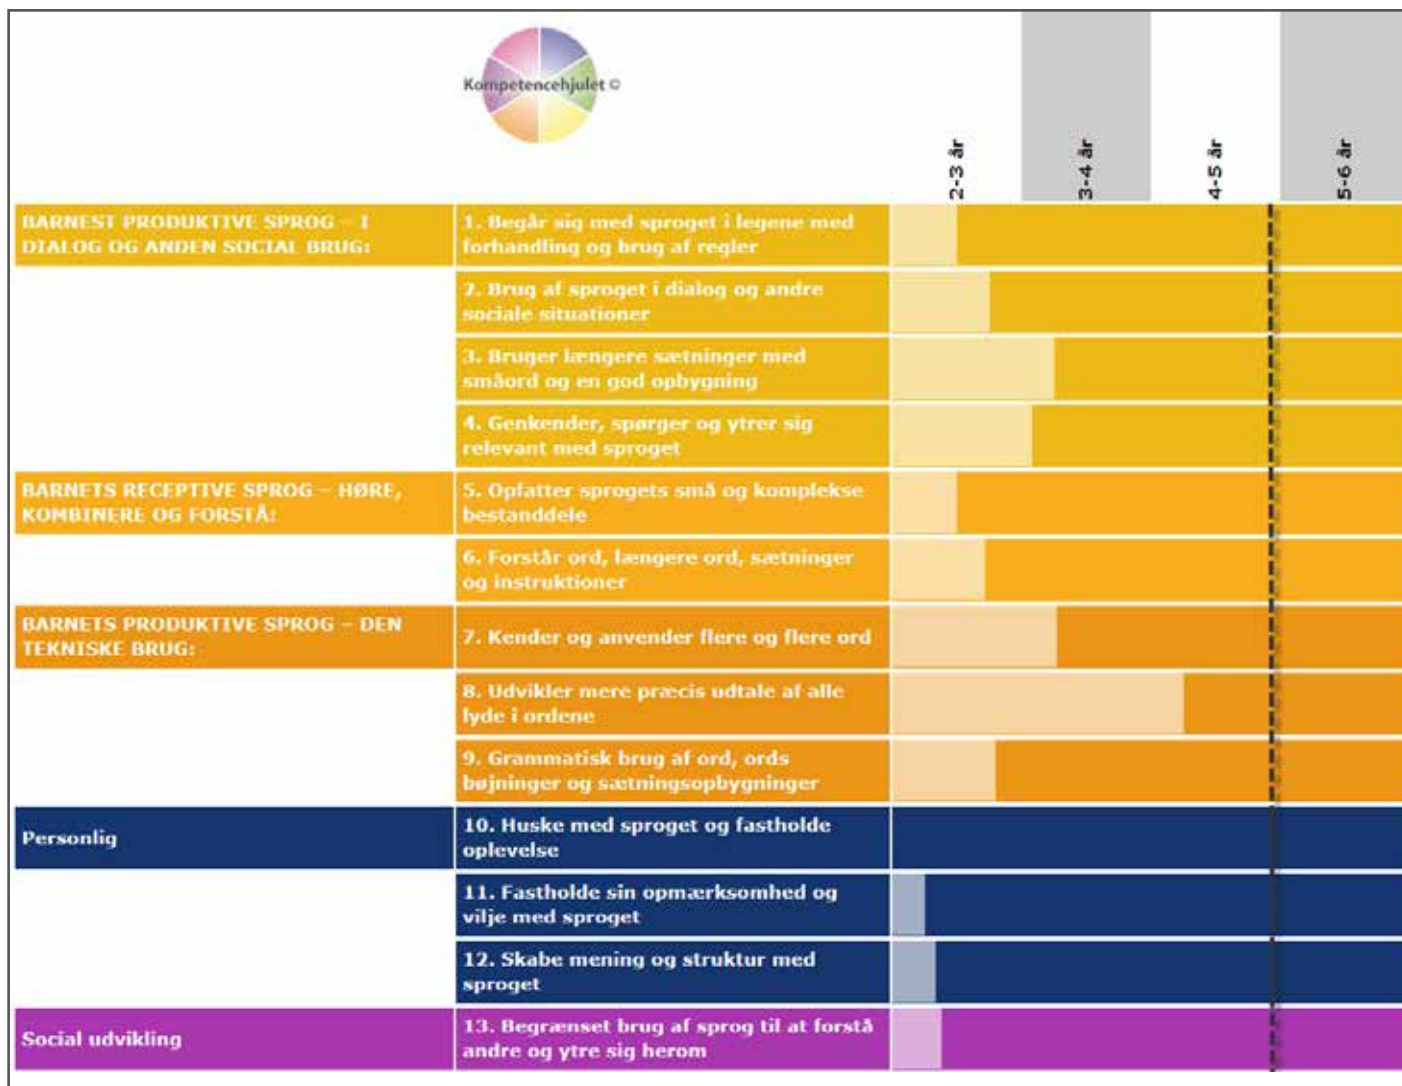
Kompetencehjulet ©

| | | 2-3 år | 3-4 år | 4-5 år | 5-6 år |
|---|---|---|---|---|---|
| BARNEST PRODUKTIVE SPROG – I DIALOG OG ANDEN SOCIAL BRUG: | 1. Begår sig med sproget i legene med forhandling og brug af regler | | | | |
| | 2. Brug af sproget i dialog og andre sociale situationer | | | | |
| | 3. Bruger længere sætninger med småord og en god opbygning | | | | |
| | 4. Genkender, spørger og ytrer sig relevant med sproget | | | | |
| BARNETS RECEPTIVE SPROG – HØRE, KOMBINERE OG FORSTÅ: | 5. Opfatter sprogets små og komplekse bestanddele | | | | |
| | 6. Forstår ord, længere ord, sætninger og instruktioner | | | | |
| BARNETS PRODUKTIVE SPROG – DEN TEKNISKE BRUG: | 7. Kender og anvender flere og flere ord | | | | |
| | 8. Udvikler mere præcis udtale af alle lyde i ordene | | | | |
| | 9. Grammatisk brug af ord, ords bøjninger og sætningsopbygninger | | | | |
| Personlig | 10. Huske med sproget og fastholde oplevelse | | | | |
| | 11. Fastholde sin opmærksomhed og vilje med sproget | | | | |
| | 12. Skabe mening og struktur med sproget | | | | |
| Social udvikling | 13. Begrænset brug af sprog til at forstå andre og ytre sig herom | | | | |